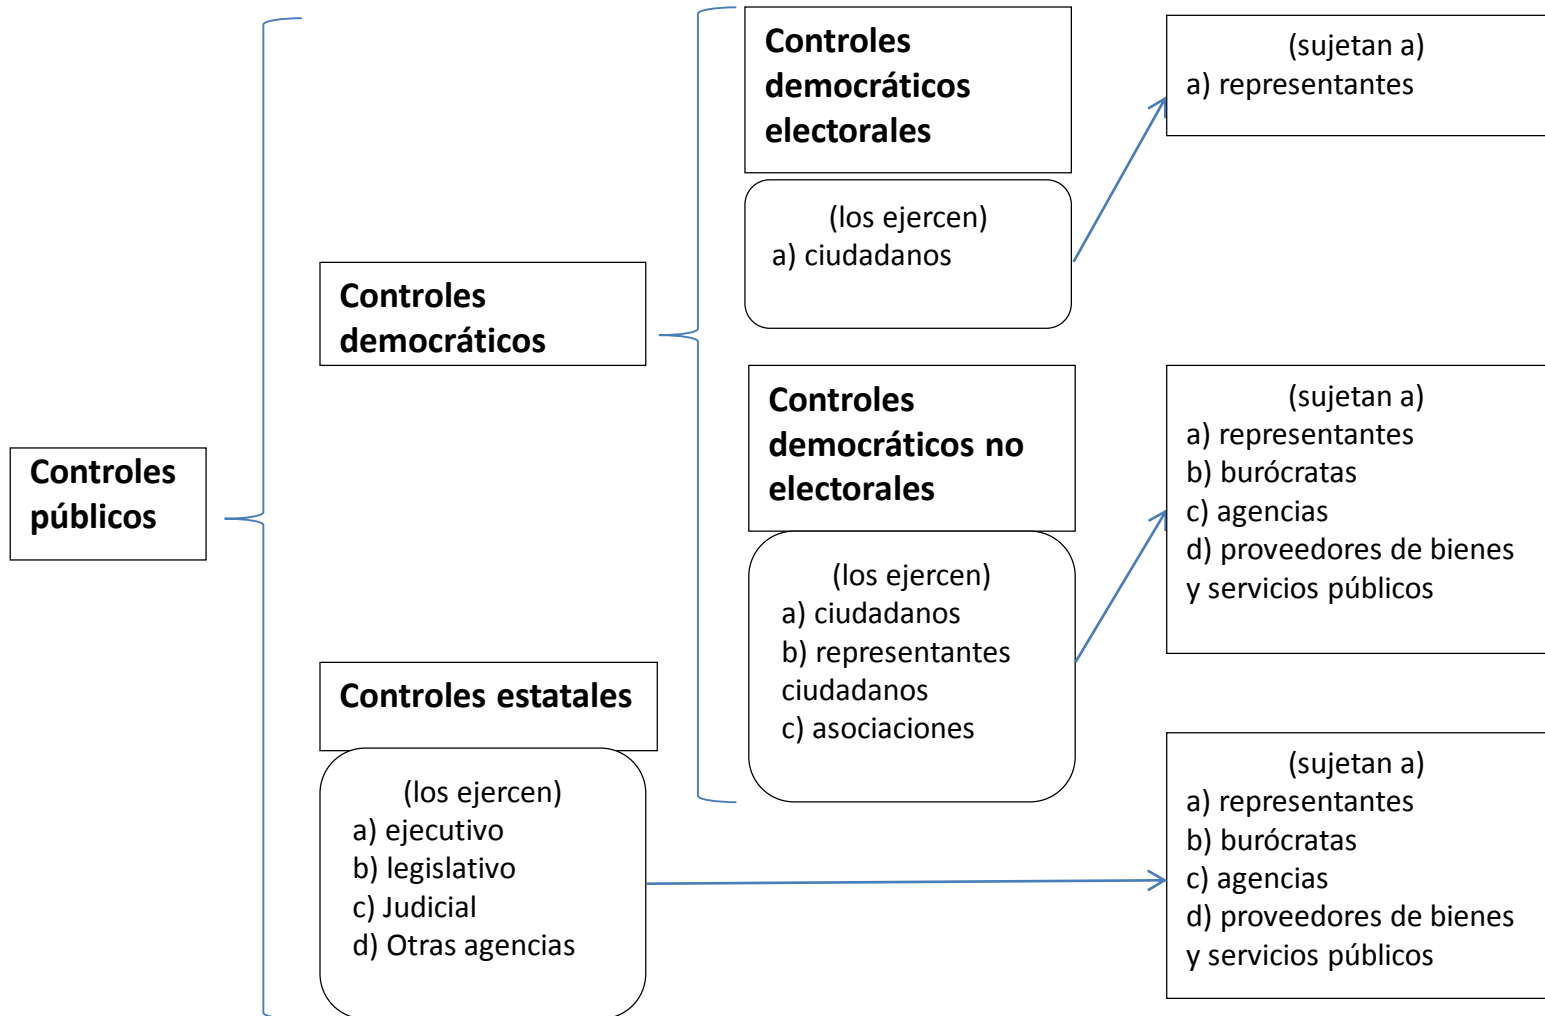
Controles públicos

Controles democráticos

Controles democráticos electorales

(los ejercen)
a) ciudadanos

(sujetan a)
a) representantes

Controles democráticos no electorales

(los ejercen)
a) ciudadanos
b) representantes ciudadanos
c) asociaciones

(sujetan a)
a) representantes
b) burócratas
c) agencias
d) proveedores de bienes y servicios públicos

Controles estatales

(los ejercen)
a) ejecutivo
b) legislativo
c) Judicial
d) Otras agencias

(sujetan a)
a) representantes
b) burócratas
c) agencias
d) proveedores de bienes y servicios públicos